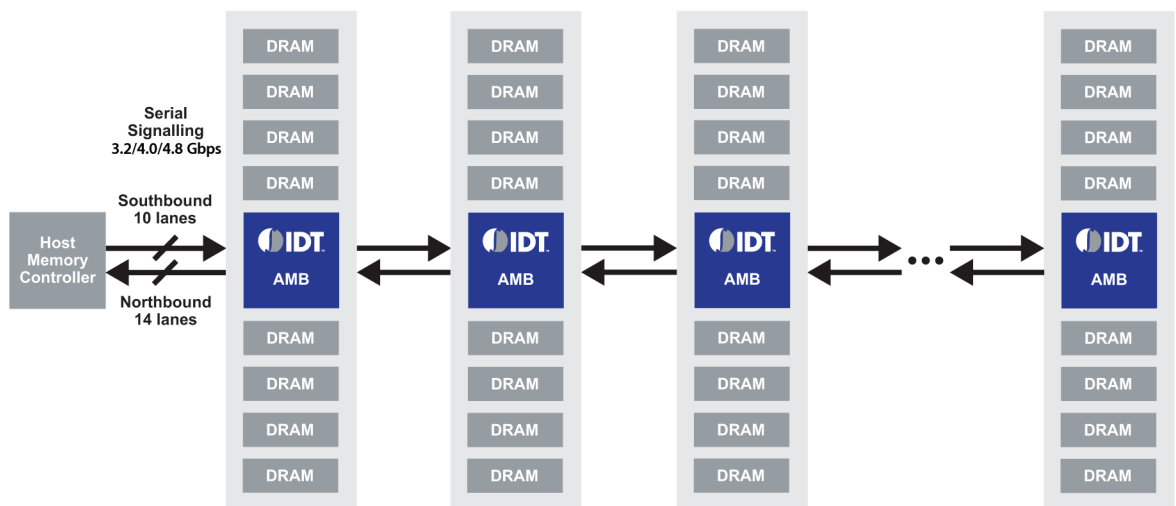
Serial Signalling
3.2/4.0/4.8 Gbps

Southbound
10 lanes

Host Memory Controller

Northbound
14 lanes

DRAM
DRAM
DRAM
DRAM
IDT
AMB
DRAM
DRAM
DRAM
DRAM

DRAM
DRAM
DRAM
DRAM
IDT
AMB
DRAM
DRAM
DRAM
DRAM

DRAM
DRAM
DRAM
DRAM
IDT
AMB
DRAM
DRAM
DRAM
DRAM

DRAM
DRAM
DRAM
DRAM
IDT
AMB
DRAM
DRAM
DRAM
DRAM